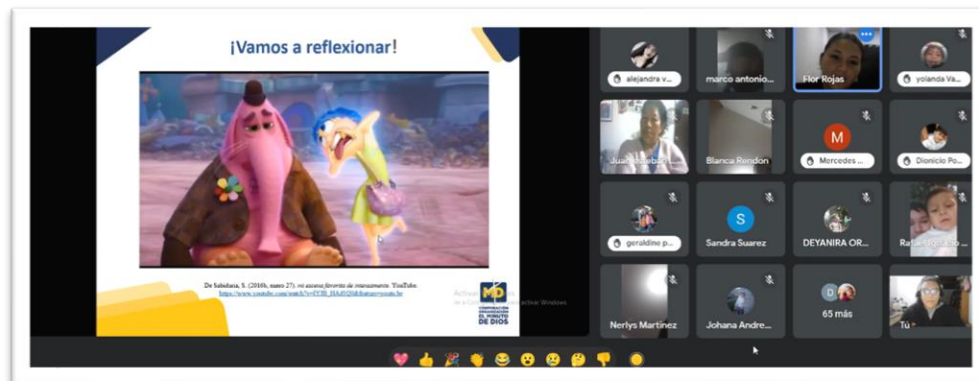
¡Vamos a reflexionar!

De Sabiduría, S. (2016b, marzo 27). mi escena favorita de intensamente. YouTube. https://www.youtube.com/watch?v=fY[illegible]

Activar Windows
Ve a Configuración para activar Windows.

MD
CORPORACIÓN ORGANIZACIÓN EL MINUTO DE DIOS

alejandra v...
marco antonio...
Flor Rojas
yolanda Va...
Juan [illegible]
Blanca Rendon
M
Mercedes ...
Dionicio Po...
geraldine p...
S
Sandra Suarez
DEYANIRA OR...
Rafael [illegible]
Nerlys Martinez
Johana Andre...
65 más
Tú